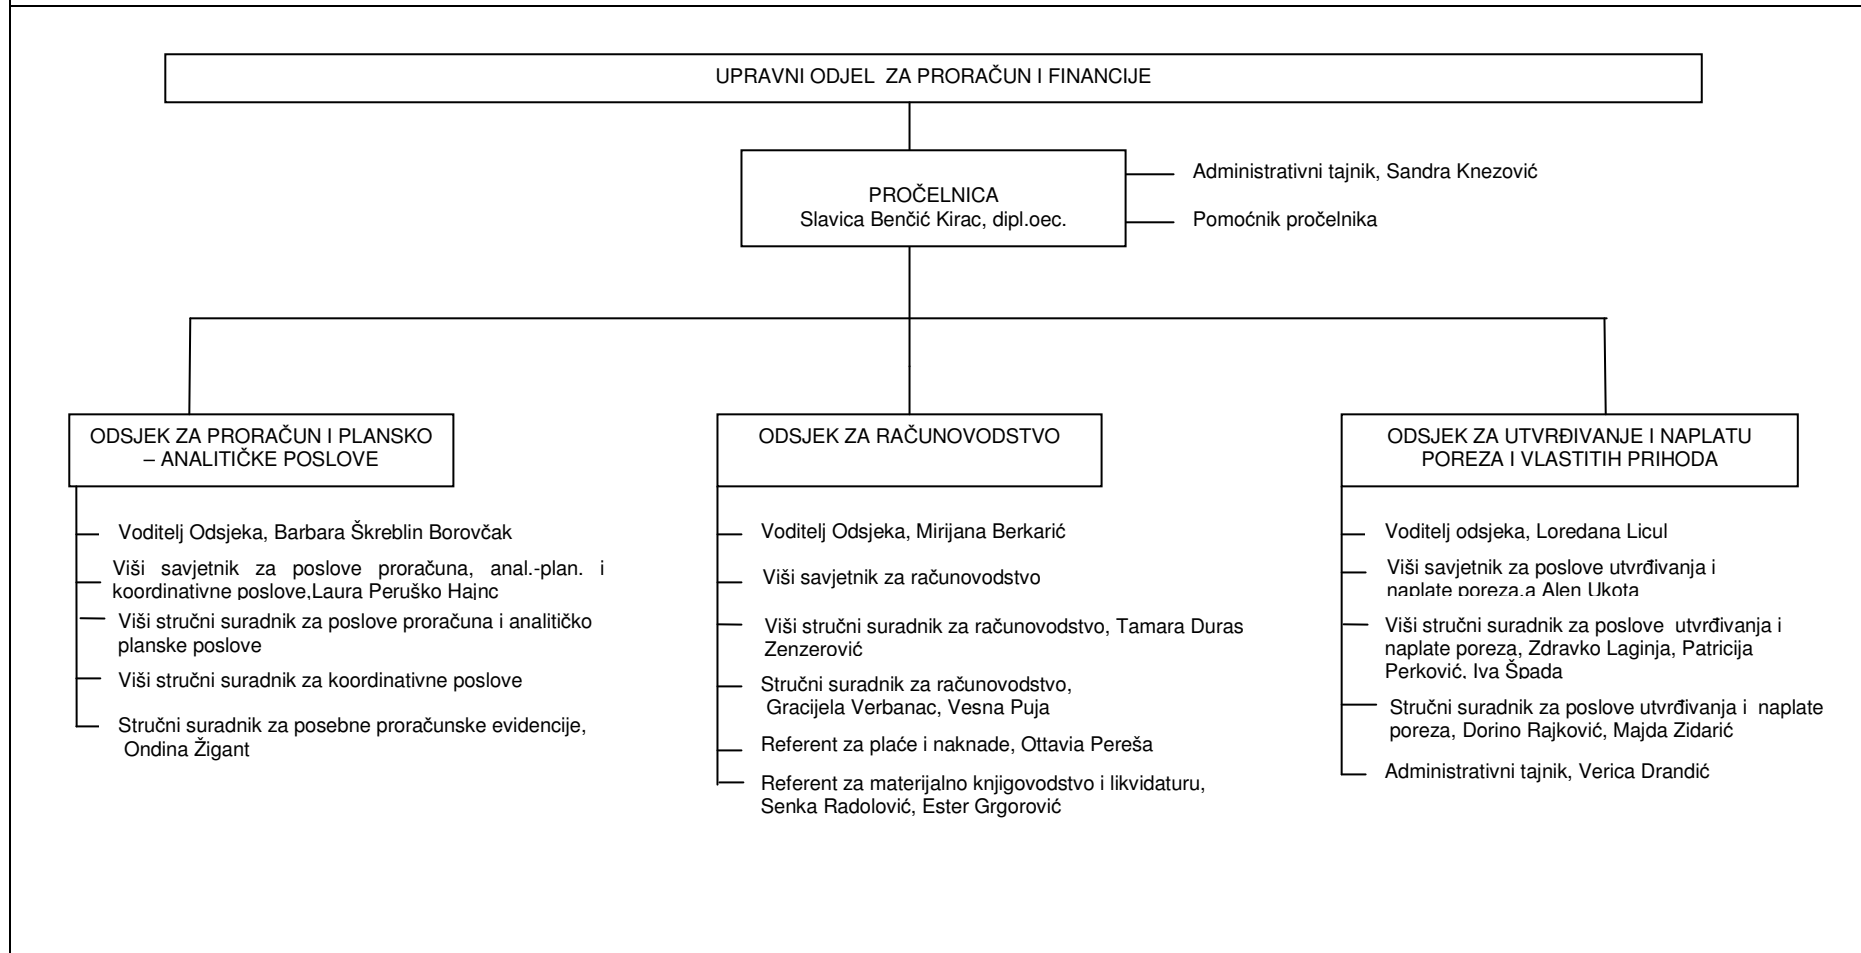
UPRAVNI ODJEL ZA PRORAČUN I FINANCIJE

PROČELNICA
Slavica Benčić Kirac, dipl.oec.

Administrativni tajnik, Sandra Knezović

Pomoćnik pročelnika

ODSJEK ZA PRORAČUN I PLANSKO – ANALITIČKE POSLOVE

Voditelj Odsjeka, Barbara Škreblin Borovčak

Viši savjetnik za poslove proračuna, anal.-plan. i koordinativne poslove,Laura Peruško Hajnc

Viši stručni suradnik za poslove proračuna i analitičko planske poslove

Viši stručni suradnik za koordinativne poslove

Stručni suradnik za posebne proračunske evidencije, Ondina Žigant

ODSJEK ZA RAČUNOVODSTVO

Voditelj Odsjeka, Mirijana Berkarić

Viši savjetnik za računovodstvo

Viši stručni suradnik za računovodstvo, Tamara Duras Zenzerović

Stručni suradnik za računovodstvo, Gracijela Verbanac, Vesna Puja

Referent za plaće i naknade, Ottavia Pereša

Referent za materijalno knjigovodstvo i likvidaturu, Senka Radolović, Ester Grgorović

ODSJEK ZA UTVRĐIVANJE I NAPLATU POREZA I VLASTITIH PRIHODA

Voditelj odsjeka, Loredana Licul

Viši savjetnik za poslove utvrđivanja i naplate poreza,a Alen Ukota

Viši stručni suradnik za poslove utvrđivanja i naplate poreza, Zdravko Laginja, Patricija Perković, Iva Špada

Stručni suradnik za poslove utvrđivanja i naplate poreza, Dorino Rajković, Majda Zidarić

Administrativni tajnik, Verica Drandić